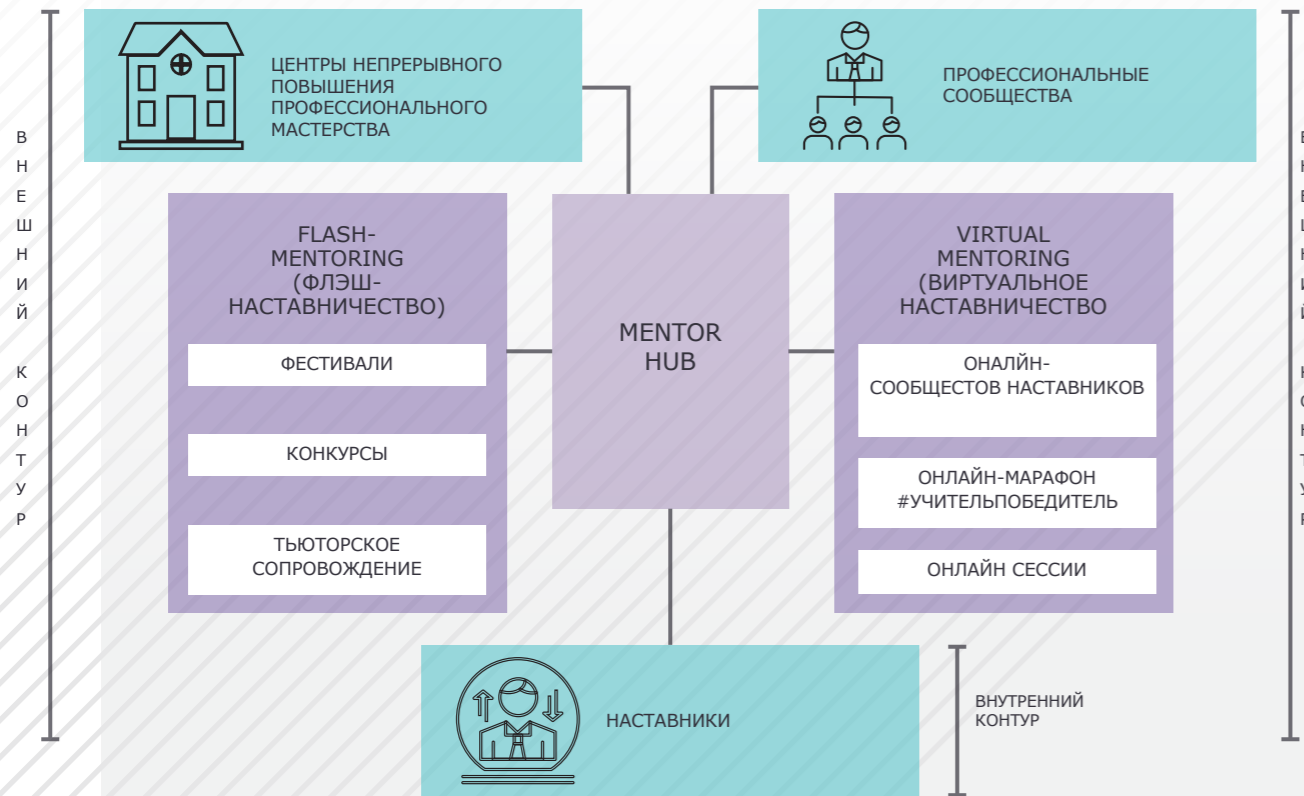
ЦЕНТРЫ НЕПРЕРЫВНОГО ПОВЫШЕНИЯ ПРОФЕССИОНАЛЬНОГО МАСТЕРСТВА

ПРОФЕССИОНАЛЬНЫЕ СООБЩЕСТВА

В Н Е Ш Н И Й К О Н Т У Р

FLASH-MENTORING (ФЛЭШ-НАСТАВНИЧЕСТВО)

ФЕСТИВАЛИ

КОНКУРСЫ

ТЬЮТОРСКОЕ СОПРОВОЖДЕНИЕ

MENTOR HUB

VIRTUAL MENTORING (ВИРТУАЛЬНОЕ НАСТАВНИЧЕСТВО)

ОНАЛЙН-СООБЩЕСТОВ НАСТАВНИКОВ

ОНЛАЙН-МАРАФОН #УЧИТЕЛЬПОБЕДИТЕЛЬ

ОНЛАЙН СЕССИИ

НАСТАВНИКИ

ВНУТРЕННИЙ КОНТУР

В Н Е Ш Н И Й К О Н Т У Р